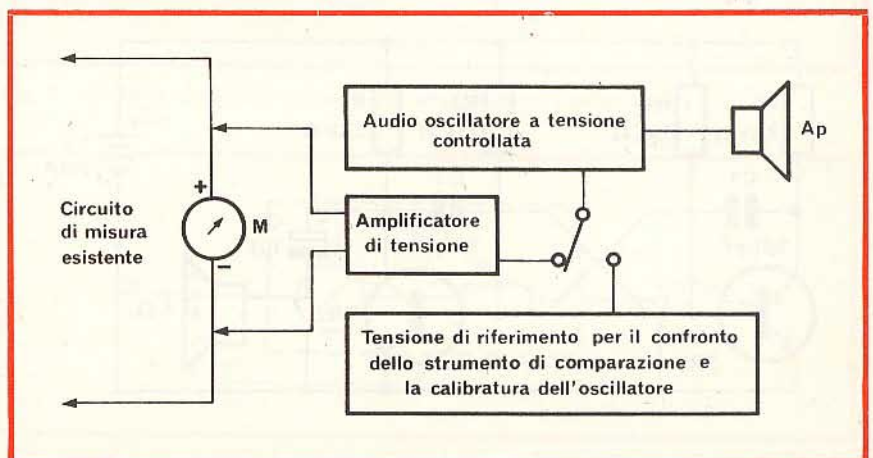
Audio oscillatore a tensione controllata

Ap

+

Circuito di misura esistente

M

−

Amplificatore di tensione

Tensione di riferimento per il confronto dello strumento di comparazione e la calibratura dell'oscillatore